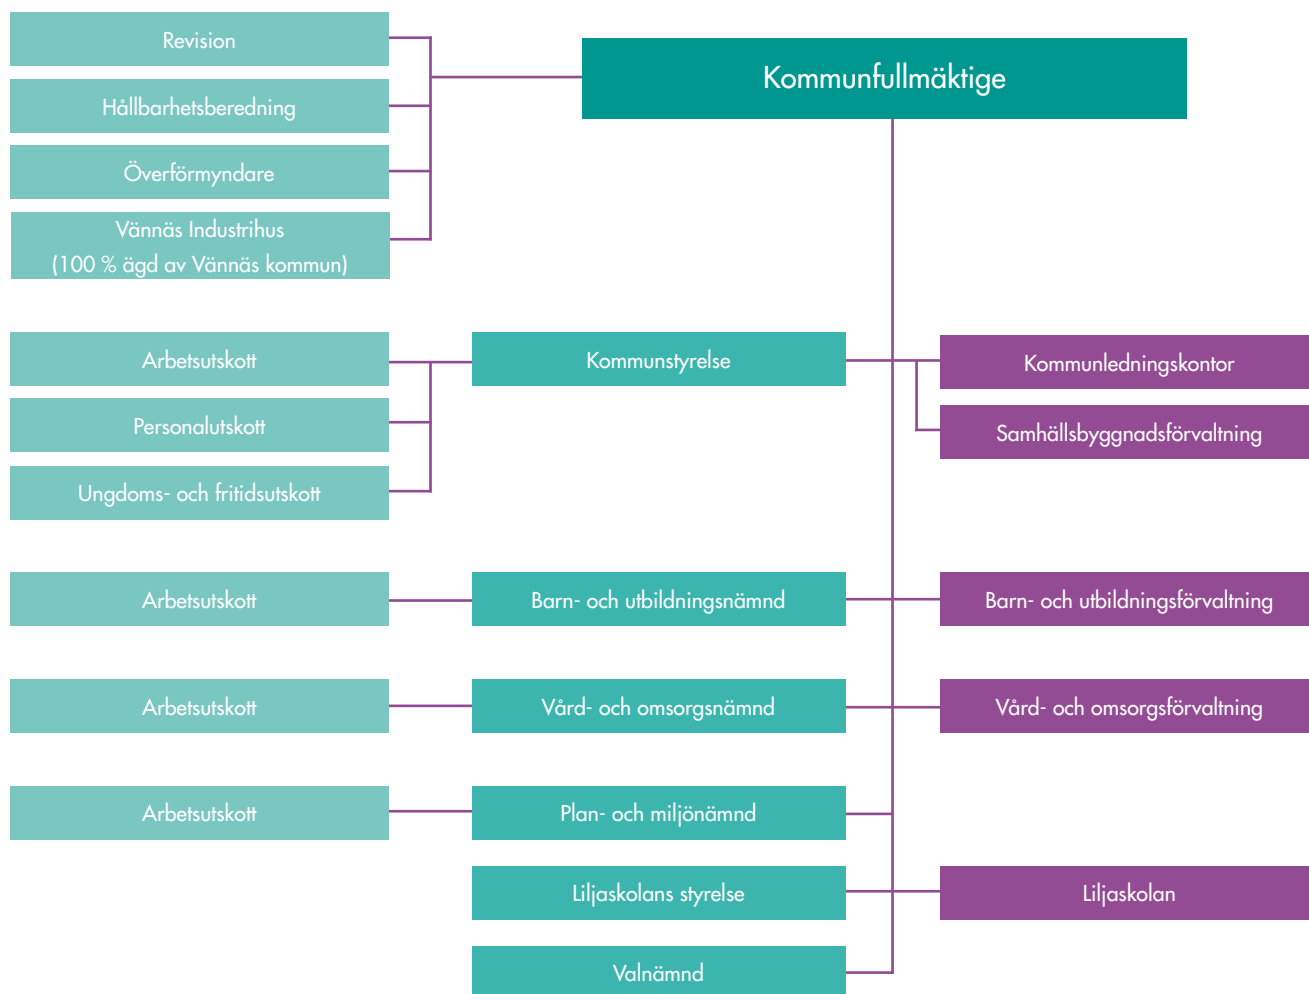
Revision

Hållbarhetsberedning

Överförmyndare

Vännäs Industrihus
(100 % ägd av Vännäs kommun)

Kommunfullmäktige

Arbetsutskott

Personalutskott

Ungdoms- och fritidsutskott

Kommunstyrelse

Kommunledningskontor

Samhällsbyggnadsförvaltning

Arbetsutskott

Barn- och utbildningsnämnd

Barn- och utbildningsförvaltning

Arbetsutskott

Vård- och omsorgsnämnd

Vård- och omsorgsförvaltning

Arbetsutskott

Plan- och miljönämnd

Liljaskolans styrelse

Liljaskolan

Valnämnd